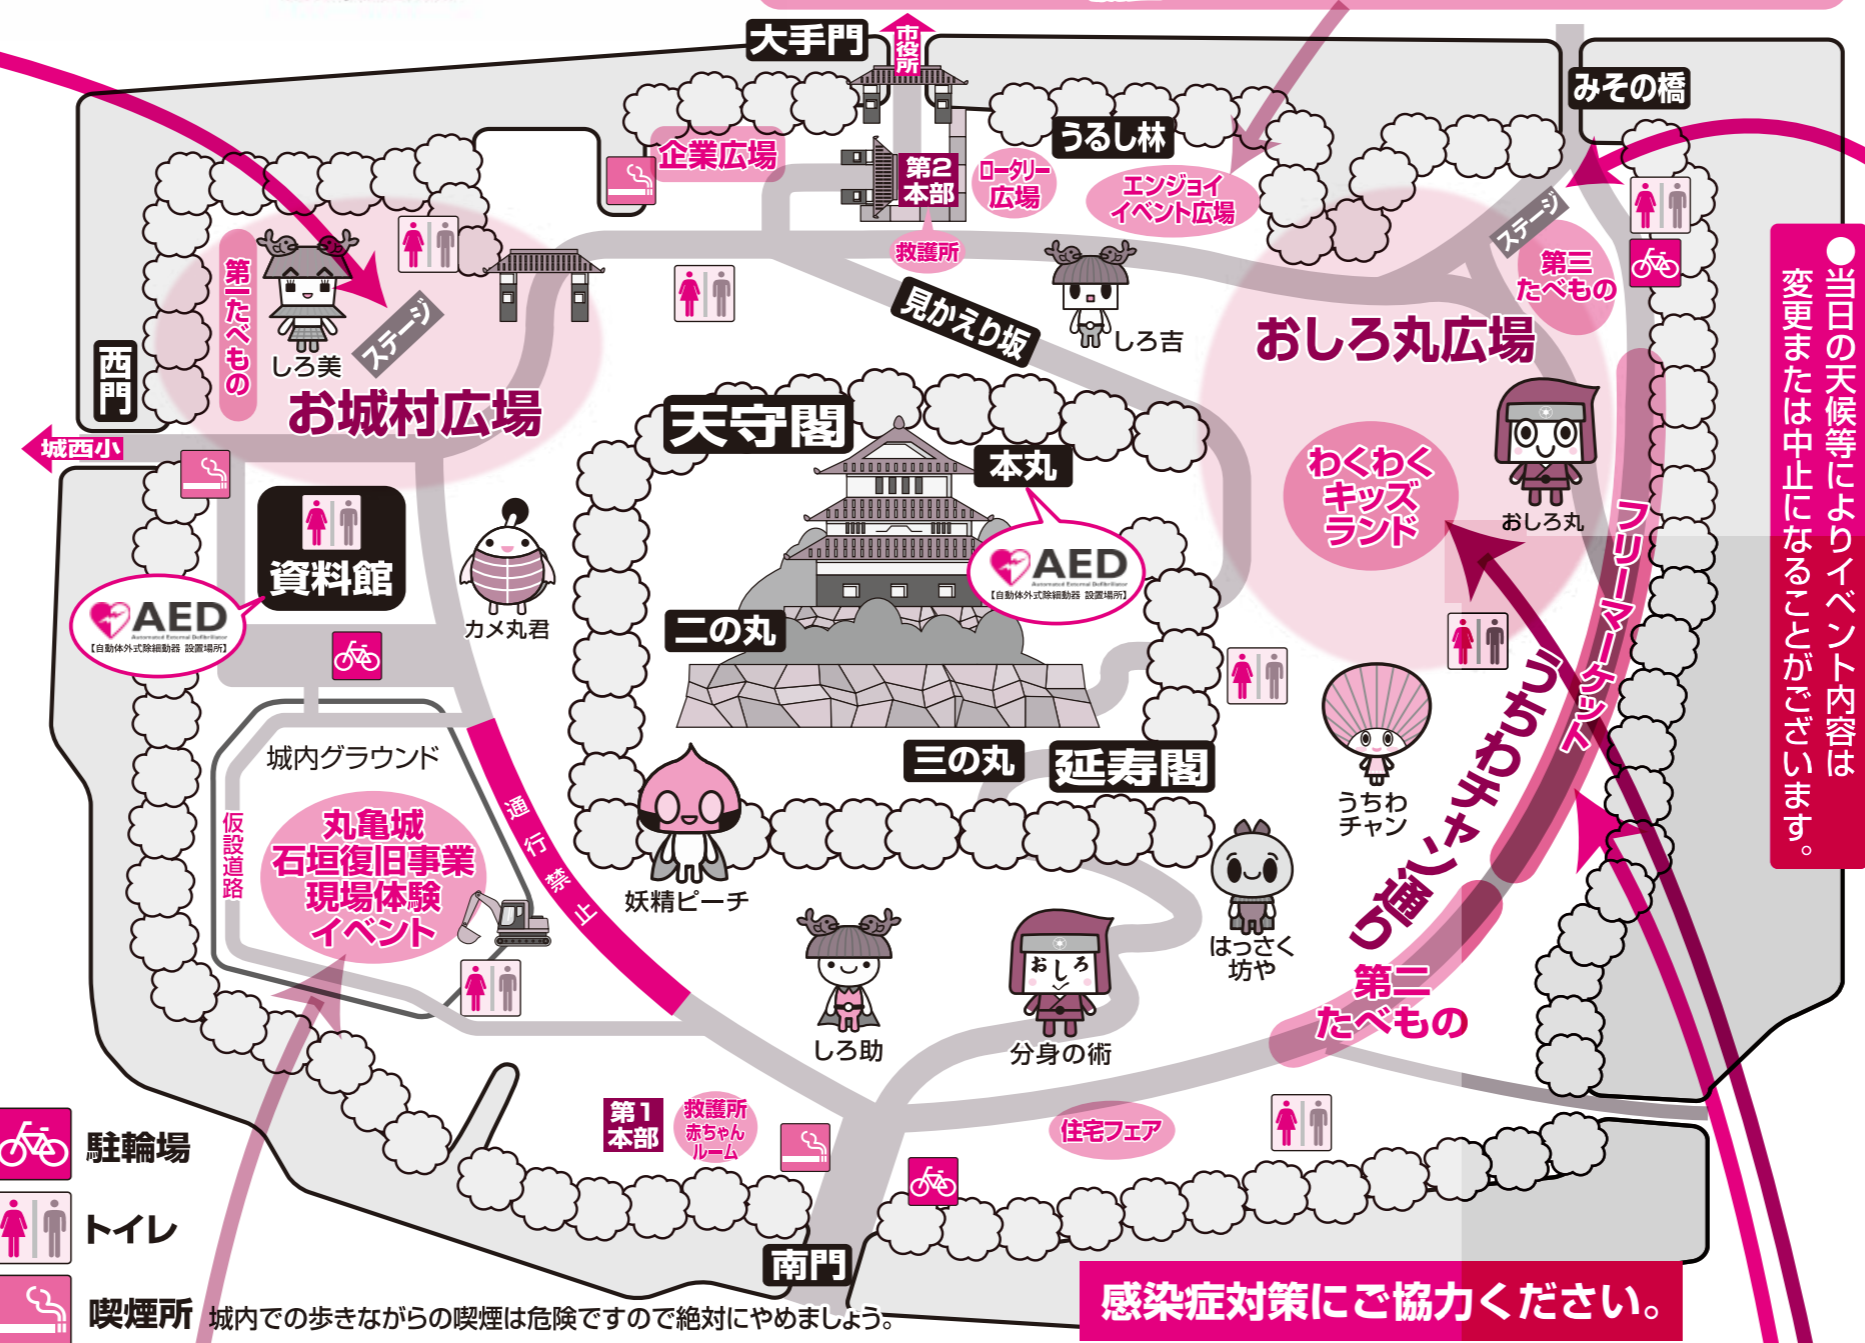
大手門
市役所
みその橋
うるし林
企業広場
第2本部
ロータリー広場
エンジョイイベント広場
救護所
ステージ
第三たべもの
第一たべもの
しろ美
ステージ
西門
お城村広場
見かえり坂
しろ吉
おしろ丸広場
城西小
天守閣
本丸
わくわくキッズランド
おしろ丸
資料館
AED
Automated External Defibrillator
【自動体外式除細動器 設置場所】
AED
Automated External Defibrillator
【自動体外式除細動器 設置場所】
カメ丸君
二の丸
フリーマーケット
うちわチャン通り
城内グラウンド
通行禁止
仮設道路
丸亀城石垣復旧事業現場体験イベント
三の丸
延寿閣
うちわチャン
妖精ピーチ
はっさく坊や
しろ助
おしろ
分身の術
第二たべもの
第1本部
救護所 赤ちゃんルーム
住宅フェア
駐輪場
トイレ
喫煙所 城内での歩きながらの喫煙は危険ですので絶対にやめましょう。
南門
感染症対策にご協力ください。
●当日の天候等によりイベント内容は変更または中止になることがございます。